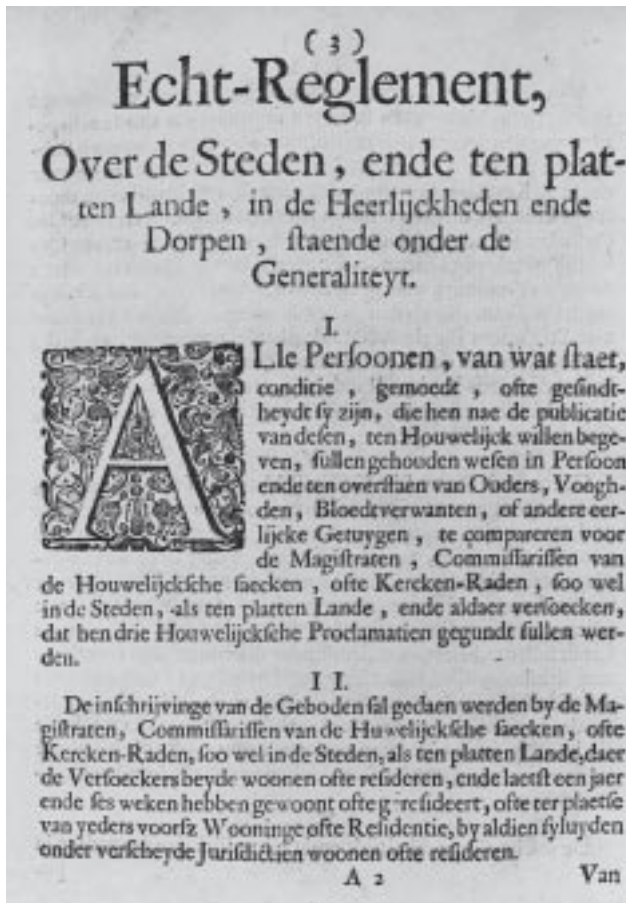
( 3 )
Echt-Reglement,
Over de Steden, ende ten platten Lande, in de Heerlijckheden ende Dorpen, staende onder de Generaliteyt.

I.
ALle Persoonen, van wat staet, conditie, gemoedt, ofte gesindtheydt sy zijn, die hen nae de publicatie van desen, ten Houwelijck willen begeven, sullen gehouden wesen in Persoon ende ten overstaen van Ouders, Vooghden, Bloedtverwanten, of andere eerlijcke Getuygen, te compareren voor de Magistraten, Commissarissen van de Houwelijcksche saecken, ofte Kercken-Raden, soo wel in de Steden, als ten platten Lande, ende aldaer versoecken, dat hen drie Houwelijcksche Proclamatien gegundt sullen werden.

I I.
De inschrijvinge van de Geboden sal gedaen werden by de Magistraten, Commissarissen van de Houwelijcksche saecken, ofte Kercken-Raden, soo wel in de Steden, als ten platten Lande, daer de Versoeckers beyde woonen ofte resideren, ende laetst een jaer ende ses weken hebben gewoont ofte g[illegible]resideert, ofte ter plaetse van yeders voorsz Wooninge ofte Residentie, by aldien sy luyden onder verscheyde Jurisdictien woonen ofte resideren.

A 2 Van